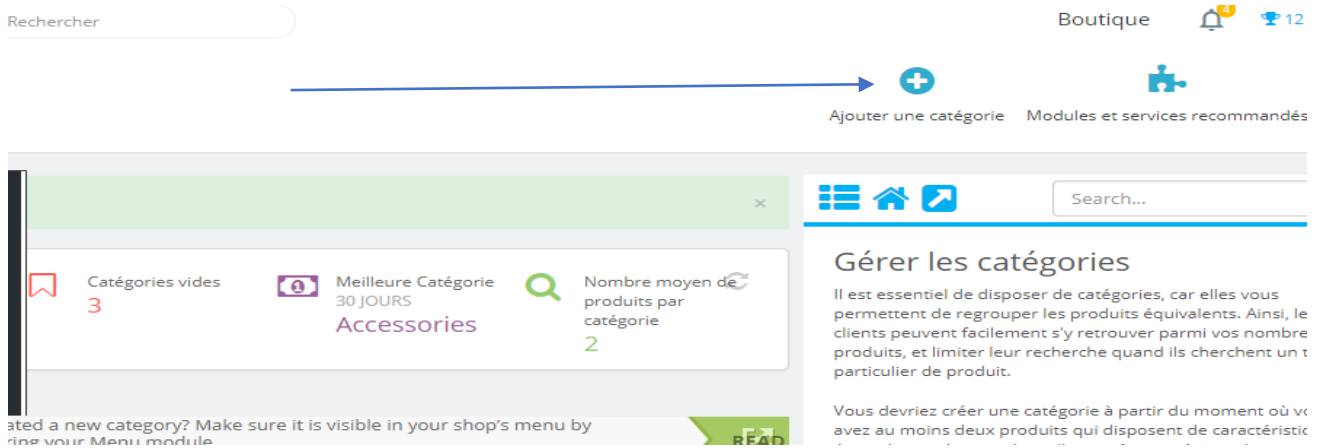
Rechercher

Boutique 4 12

Ajouter une catégorie

Modules et services recommandés

×

Catégories vides
3

Meilleure Catégorie
30 JOURS
Accessories

Nombre moyen de produits par catégorie
2

Search...

Gérer les catégories

Il est essentiel de disposer de catégories, car elles vous permettent de regrouper les produits équivalents. Ainsi, le clients peuvent facilement s'y retrouver parmi vos nombre produits, et limiter leur recherche quand ils cherchent un t particulier de produit.

Vous devriez créer une catégorie à partir du moment où vo avez au moins deux produits qui disposent de caractéristic

ated a new category? Make sure it is visible in your shop's menu by ring your Menu module

READ